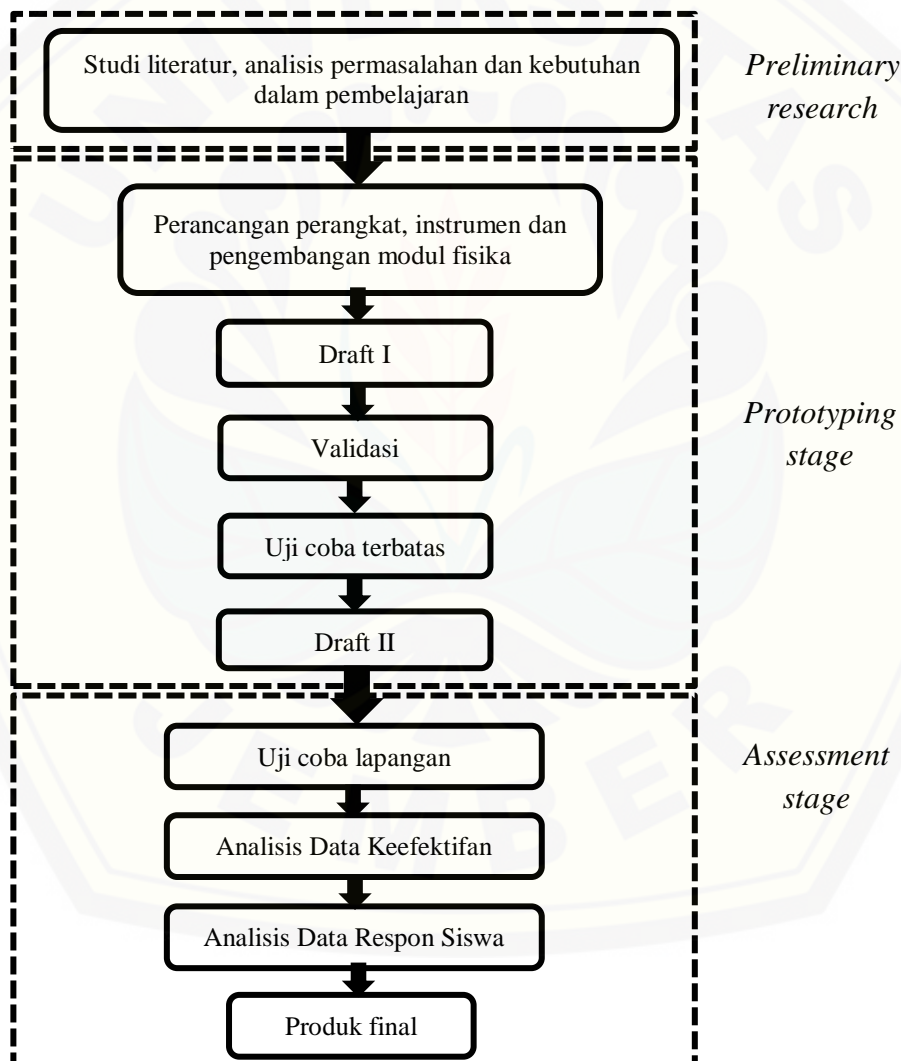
Studi literatur, analisis permasalahan dan kebutuhan dalam pembelajaran

Preliminary research

Perancangan perangkat, instrumen dan pengembangan modul fisika

Draft I

Validasi

Uji coba terbatas

Draft II

Prototyping stage

Uji coba lapangan

Analisis Data Keefektifan

Analisis Data Respon Siswa

Produk final

Assessment stage